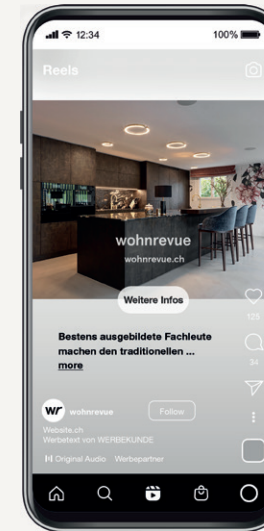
12:34
100%
Reels
wohnrevue
wohnrevue.ch
Weitere Infos
125
34
Bestens ausgebildete Fachleute machen den traditionellen ... more
wr wohnrevue
Follow
Website.ch
Werbetext von WERBEKUNDE
Original Audio Werbepartner